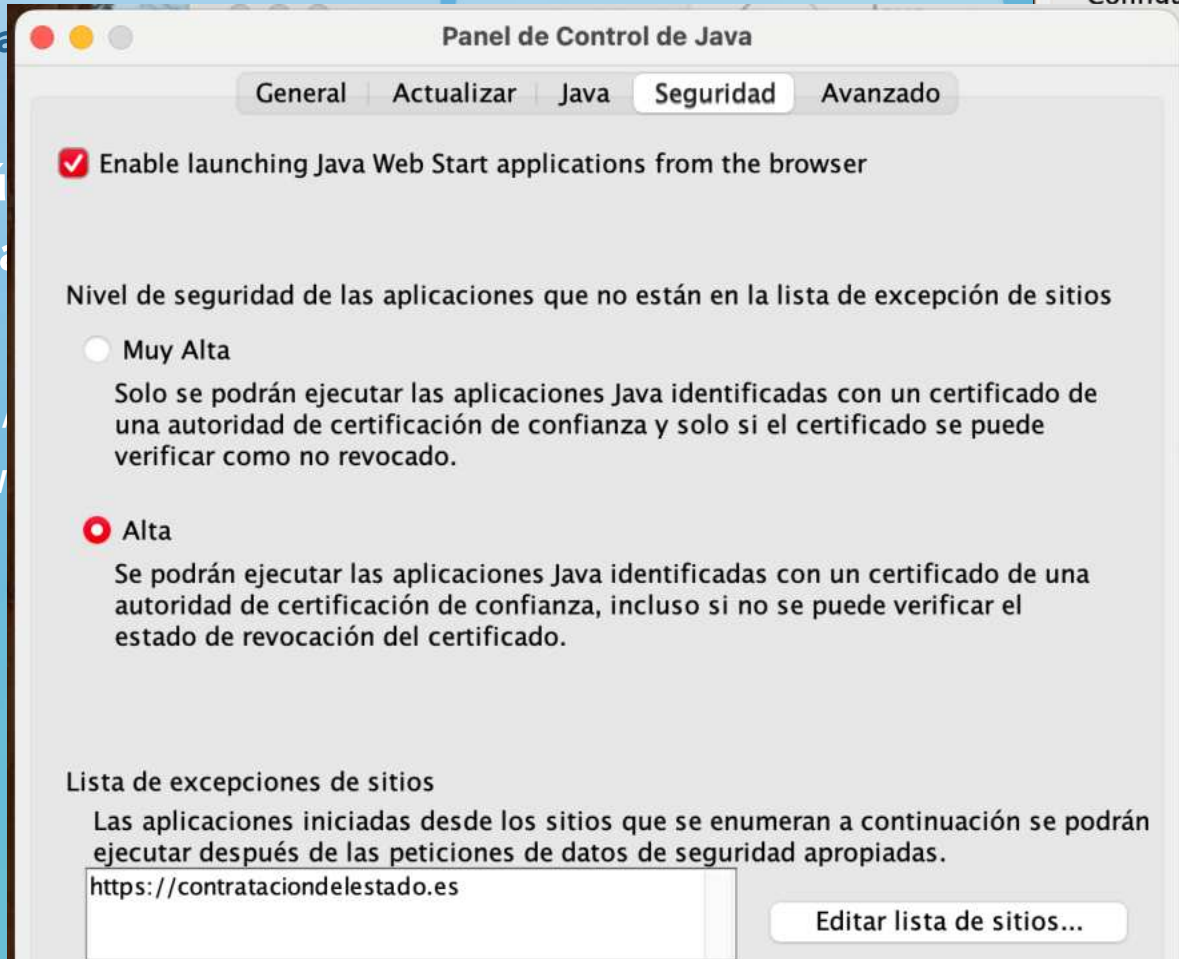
Panel de Control de Java

General | Actualizar | Java | Seguridad | Avanzado

Enable launching Java Web Start applications from the browser

Nivel de seguridad de las aplicaciones que no están en la lista de excepción de sitios

Muy Alta

Solo se podrán ejecutar las aplicaciones Java identificadas con un certificado de una autoridad de certificación de confianza y solo si el certificado se puede verificar como no revocado.

Alta

Se podrán ejecutar las aplicaciones Java identificadas con un certificado de una autoridad de certificación de confianza, incluso si no se puede verificar el estado de revocación del certificado.

Lista de excepciones de sitios

Las aplicaciones iniciadas desde los sitios que se enumeran a continuación se podrán ejecutar después de las peticiones de datos de seguridad apropiadas.

https://contrataciondelestado.es

Editar lista de sitios...